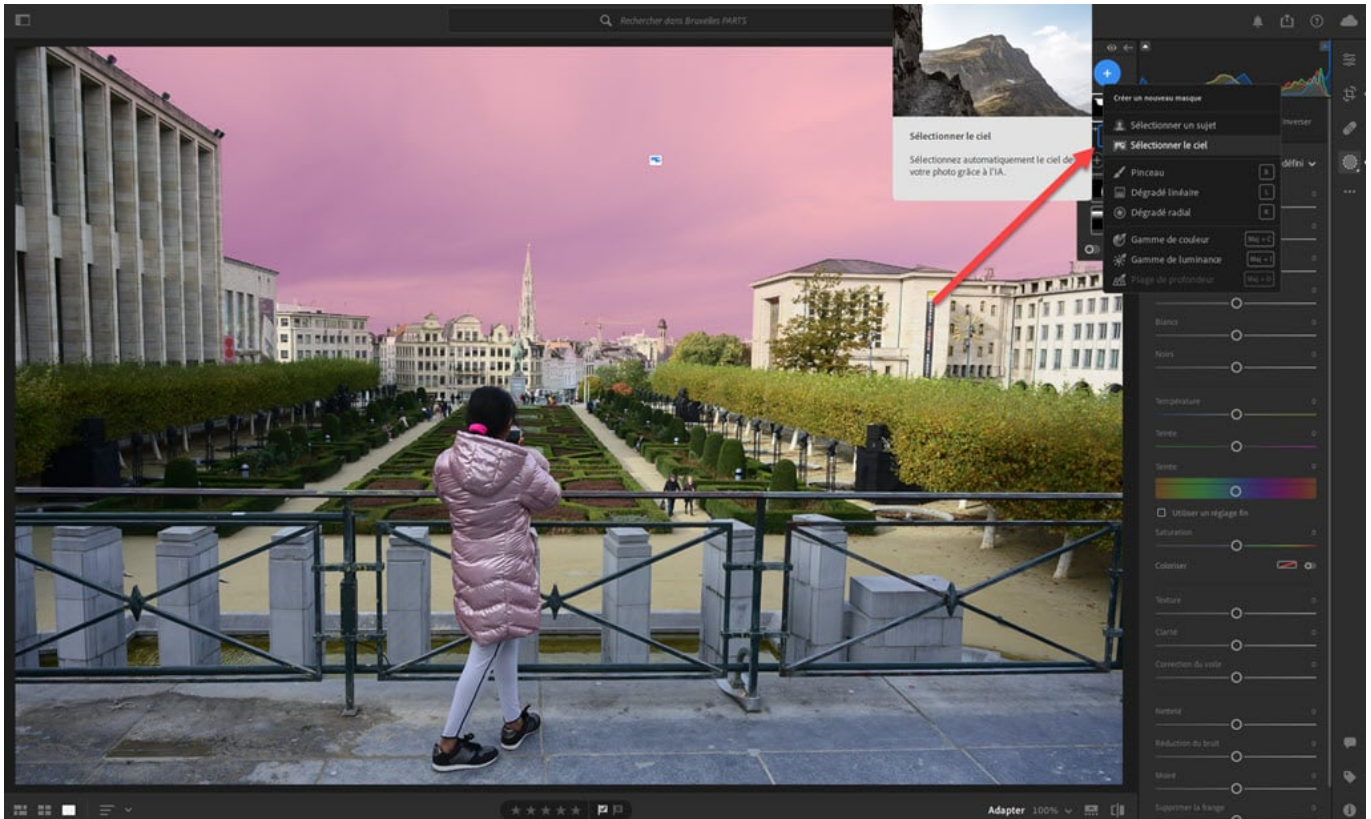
Rechercher dans Bruxelles PARTS

Sélectionner le ciel

Sélectionnez automatiquement le ciel de votre photo grâce à l'IA.

Créer un nouveau masque

Sélectionner un sujet

Sélectionner le ciel

Pinceau

Dégradé linéaire

Dégradé radial

Gamme de couleur

Gamme de luminance

Plage de profondeur

Inverser

défini

Blancs

Noirs

Température

Teinte

Teinte

Utiliser un réglage fin

Saturation

Coloriser

Texture

Clarté

Correction du voile

Netteté

Réduction du bruit

Moiré

Supprimer la frange

Adapter 100%